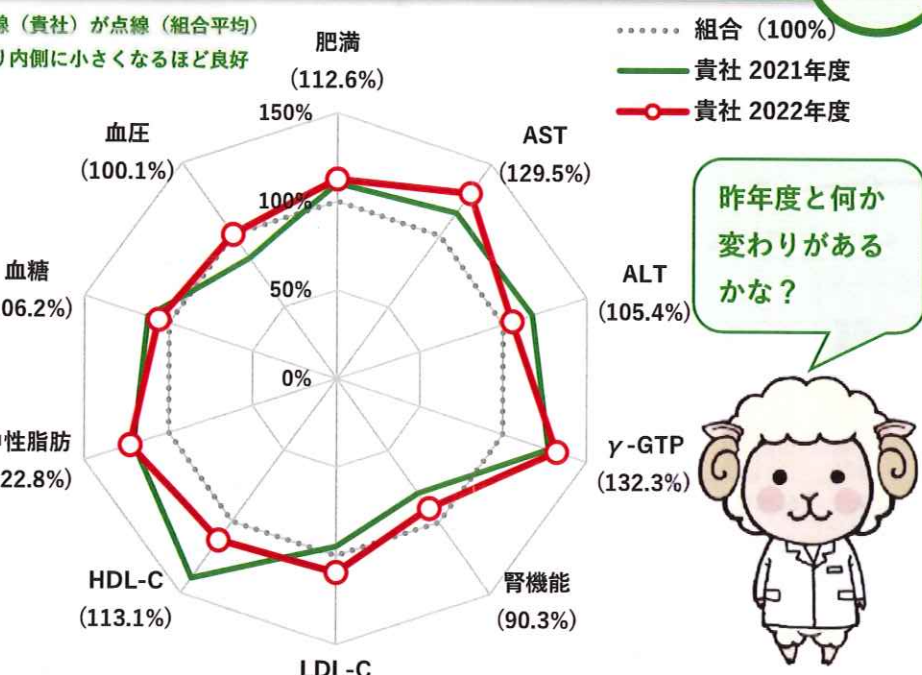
線（貴社）が点線（組合平均）
り内側に小さくなるほど良好

組合（100%）
貴社 2021年度
貴社 2022年度

肥満
(112.6%)

150%
100%
50%
0%

AST
(129.5%)

血圧
(100.1%)

ALT
(105.4%)

血糖
06.2%)

性脂肪
22.8%)

γ-GTP
(132.3%)

HDL-C
(113.1%)

腎機能
(90.3%)

LDL-C

昨年度と何か変わりがあるかな？